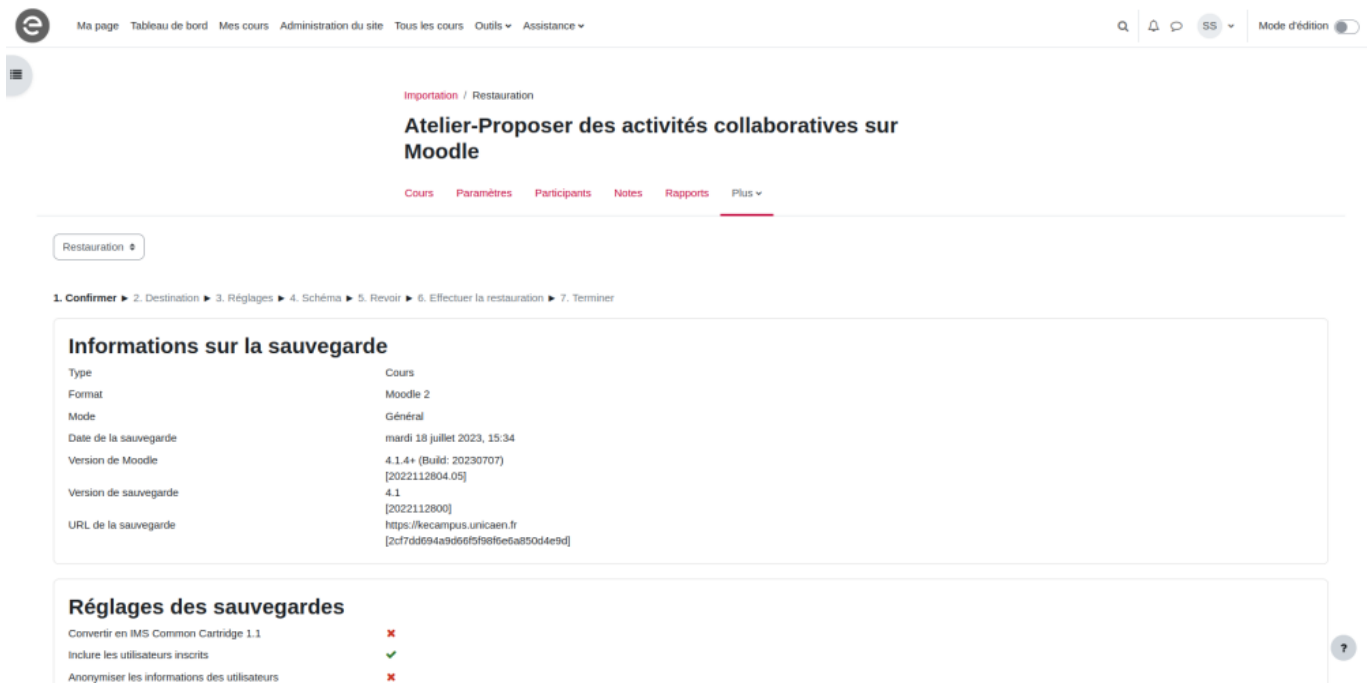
Ma page Tableau de bord Mes cours Administration du site Tous les cours Outils Assistance

SS Mode d'édition

Importation / Restauration

Atelier-Proposer des activités collaboratives sur Moodle

Cours Paramètres Participants Notes Rapports Plus

Restauration

1. Confirmer ► 2. Destination ► 3. Réglages ► 4. Schéma ► 5. Revoir ► 6. Effectuer la restauration ► 7. Terminer

Informations sur la sauvegarde

| | |
|---|---|
| Type | Cours |
| Format | Moodle 2 |
| Mode | Général |
| Date de la sauvegarde | mardi 18 juillet 2023, 15:34 |
| Version de Moodle | 4.1.4+ (Build: 20230707) [2022112804.05] |
| Version de sauvegarde | 4.1 [2022112800] |
| URL de la sauvegarde | https://kecampus.unicaen.fr [2cf7dd694a9d66f5f98f6e6a850d4e9d] |

Réglages des sauvegardes

| | |
|---|---|
| Convertir en IMS Common Cartridge 1.1 | ✖ |
| Inclure les utilisateurs inscrits | ✔ |
| Anonymiser les informations des utilisateurs | ✖ |

?